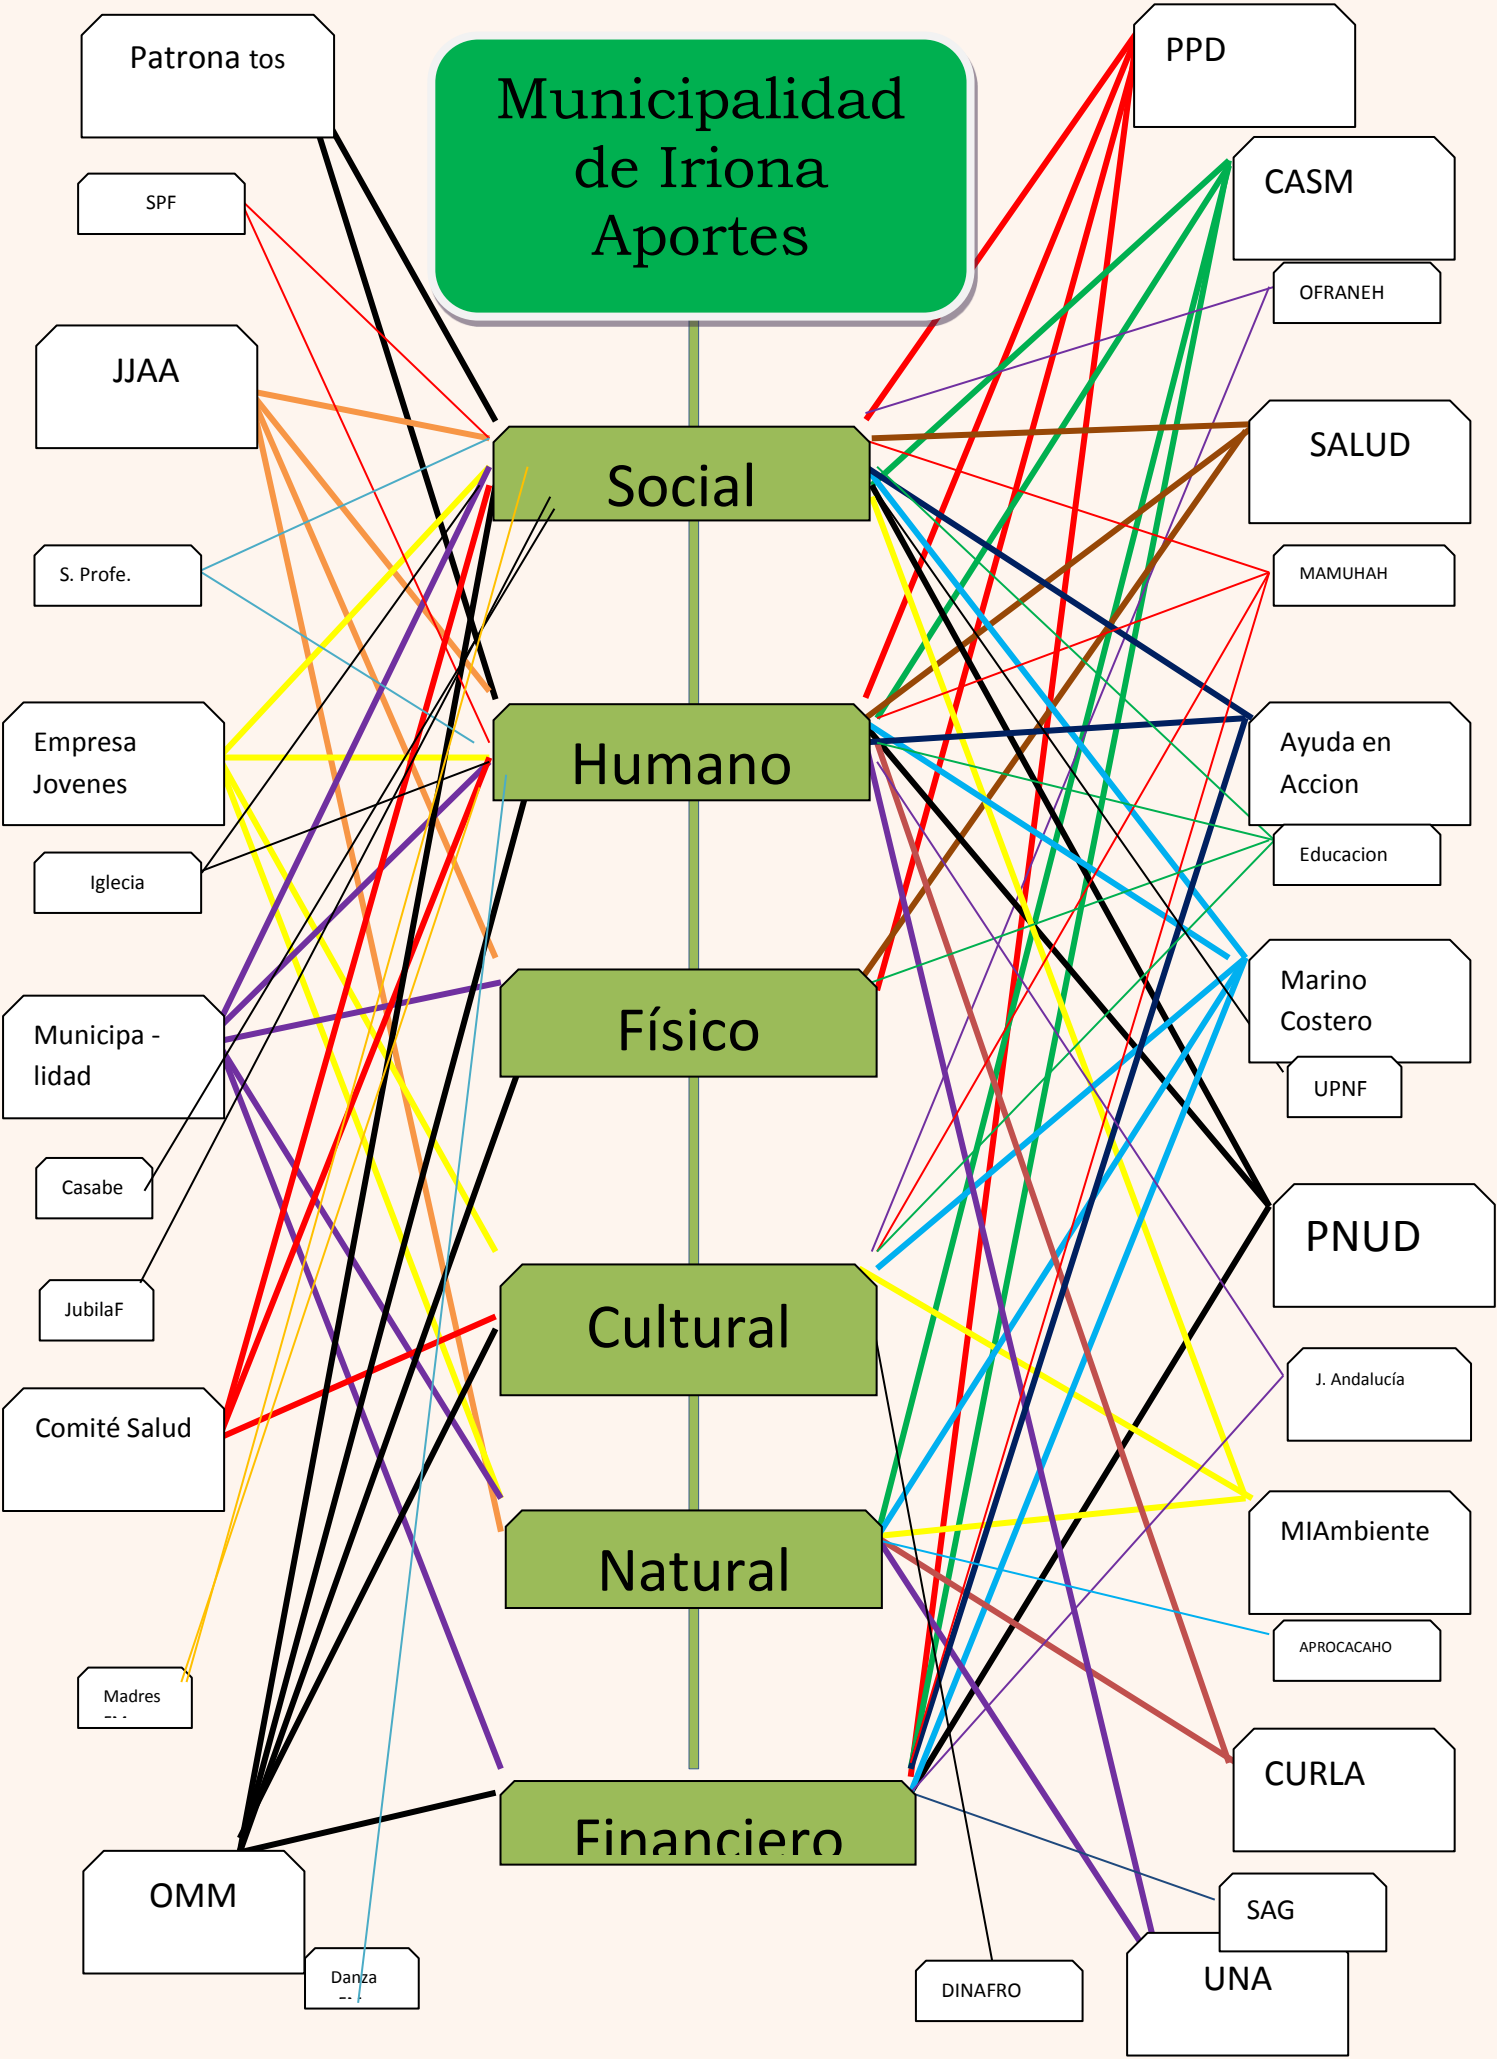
Patrona tos

SPF

JJAA

S. Profe.

Empresa Jovenes

Iglecia

Municipa - lidad

Casabe

JubilaF

Comité Salud

Madres

OMM

Danza

Municipalidad de Iriona Aportes

Social

Humano

Físico

Cultural

Natural

Financiero

PPD

CASM

OFRANEH

SALUD

MAMUHAH

Ayuda en Accion

Educacion

Marino Costero

UPNF

PNUD

J. Andalucía

MIAmbiente

APROCACAHO

CURLA

SAG

UNA

DINAFRO